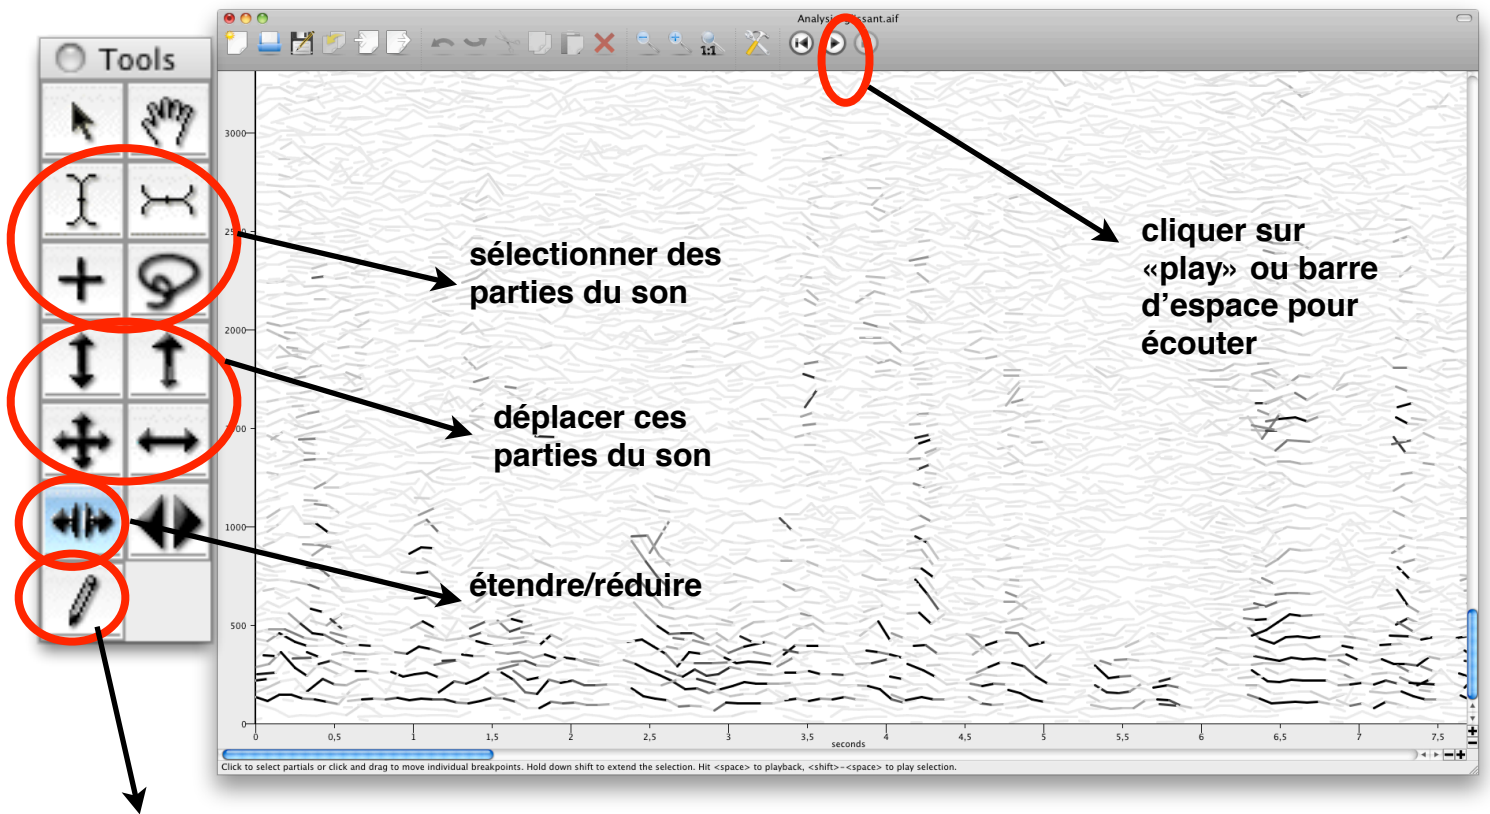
Tools

Analysis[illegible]ssant.aif

1:1

3000
2500
2000
1000
500
0

0 0,5 1 1,5 2 2,5 3 3,5 4 4,5 5 5,5 6 6,5 7 7,5

seconds

sélectionner des parties du son

déplacer ces parties du son

étendre/réduire

cliquer sur «play» ou barre d'espace pour écouter

Click to select partials or click and drag to move individual breakpoints. Hold down shift to extend the selection. Hit <space> to playback, <shift>-<space> to play selection.